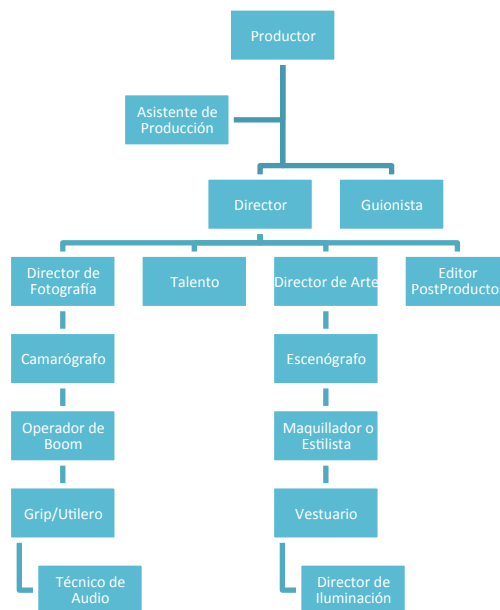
Productor

Asistente de Producción

Director

Guionista

Director de Fotografía

Talento

Director de Arte

Editor PostProducto

Camarógrafo

Operador de Boom

Grip/Utilero

Técnico de Audio

Escenógrafo

Maquillador o Estilista

Vestuario

Director de Iluminación